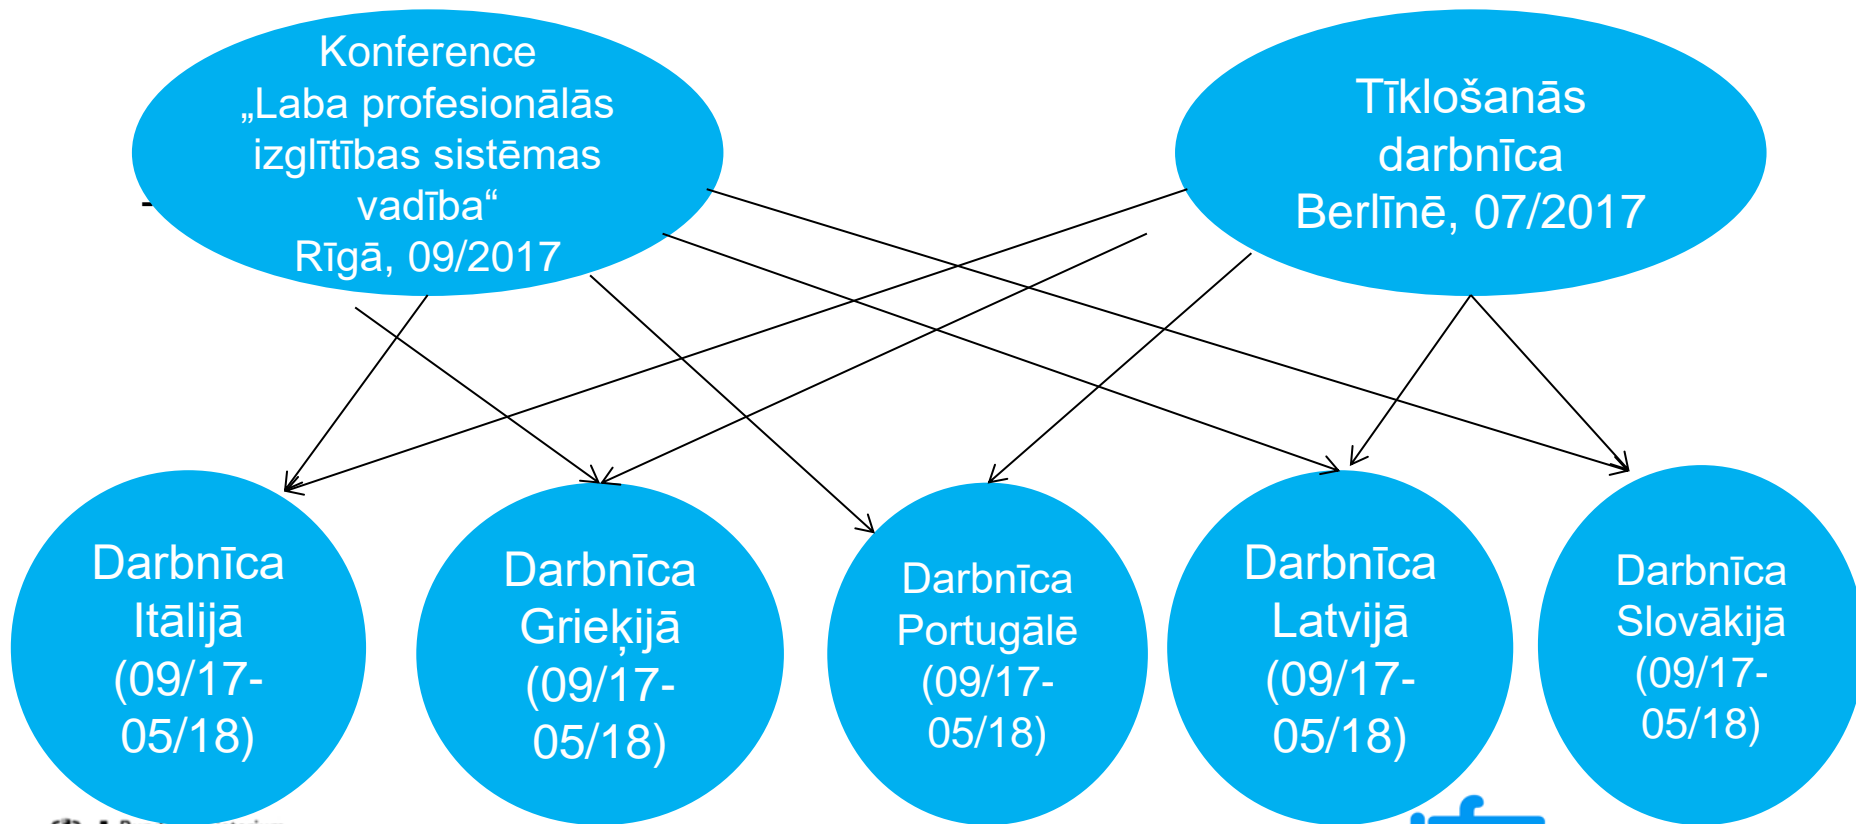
Konference „Laba profesionālās izglītības sistēmas vadība“ Rīgā, 09/2017

Tīklošanās darbnīca Berlīnē, 07/2017

Darbnīca Itālijā (09/17-05/18)

Darbnīca Grieķijā (09/17-05/18)

Darbnīca Portugālē (09/17-05/18)

Darbnīca Latvijā (09/17-05/18)

Darbnīca Slovākijā (09/17-05/18)

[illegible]